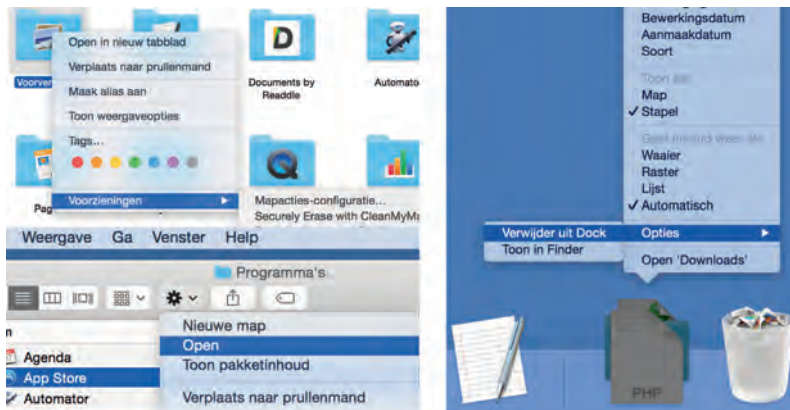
Voorverto
Open in nieuw tabblad
Verplaats naar prullenmand
Maak alias aan
Toon weergaveopties
Tags...
Voorzieningen
Documents by Readdle
Automator
Pag
Mapacties-configuratie...
Securely Erase with CleanMyMa
Weergave Ga Venster Help
Programma's
n
Agenda
App Store
Automator
Nieuwe map
Open
Toon pakketinhoud
Verplaats naar prullenmand

Bewerkingsdatum
Aanmaakdatum
Soort
Toon als:
Map
✓ Stapel
Geef inhoud weer als:
Waaier
Raster
Lijst
✓ Automatisch
Verwijder uit Dock
Toon in Finder
Opties
Open 'Downloads'
PHP